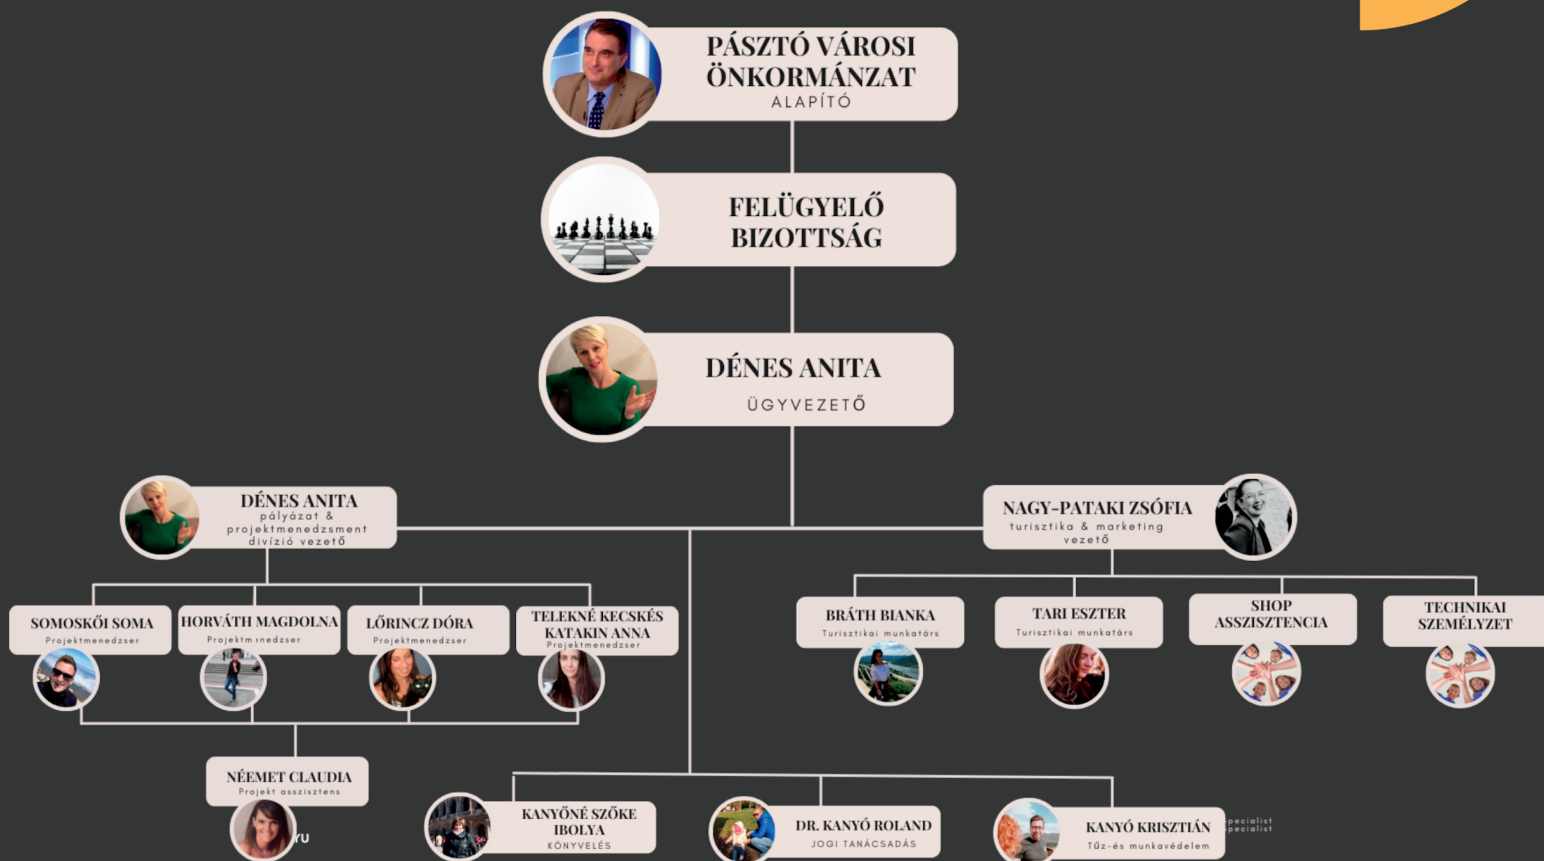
PÁSZTÓ VÁROSI ÖNKORMÁNZAT
ALAPÍTÓ

FELÜGYELŐ BIZOTTSÁG

DÉNES ANITA
ÜGYVEZETŐ

DÉNES ANITA
pályázat & projektmenedzsment divízió vezető

NAGY-PATAKI ZSÓFIA
turisztika & marketing vezető

SOMOSKŐI SOMA
Projektmenedzser

HORVÁTH MAGDOLNA
Projektmenedzser

LŐRINCZ DÓRA
Projektmenedzser

TELEKNÉ KECSKÉS KATAKIN ANNA
Projektmenedzser

BRÁTH BIANKA
Turisztikai munkatárs

TARI ESZTER
Turisztikai munkatárs

SHOP ASSZISZTENCIA

TECHNIKAI SZEMÉLYZET

NÉEMET CLAUDIA
Projekt asszisztens

KANYÓNÉ SZŐKE IBOLYA
KÖNYVELÉS

DR. KANYÓ ROLAND
JOGI TANÁCSADÁS

KANYÓ KRISZTIÁN
Tűz-és munkavédelem